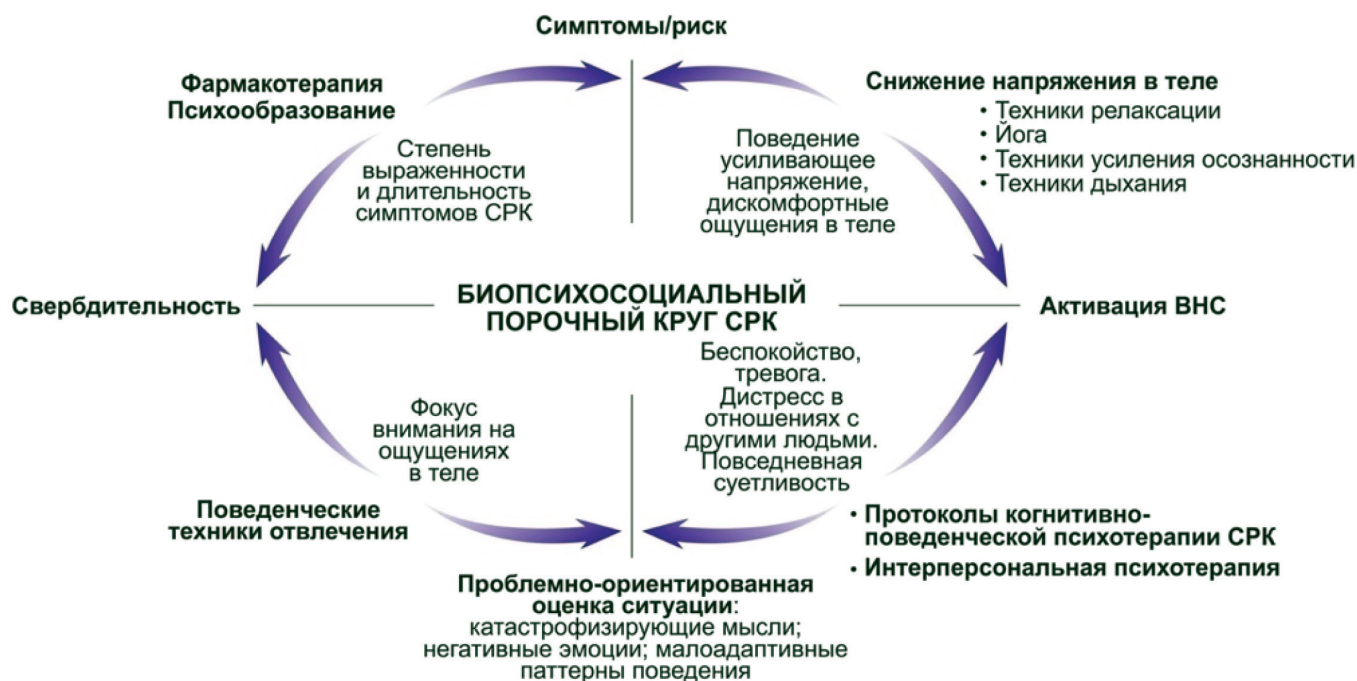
Симптомы/риск

Фармакотерапия
Психообразование

Степень выраженности и длительность симптомов СРК

Снижение напряжения в теле
• Техники релаксации
• Йога
• Техники усиления осознанности
• Техники дыхания

Поведение усиливающее напряжение, дискомфортные ощущения в теле

Свербдительность

БИОПСИХОСОЦИАЛЬНЫЙ ПОРОЧНЫЙ КРУГ СРК

Активация ВНС

Фокус внимания на ощущениях в теле

Беспокойство, тревога. Дистресс в отношениях с другими людьми. Повседневная суетливость

Поведенческие техники отвлечения

• Протоколы когнитивно-поведенческой психотерапии СРК
• Интерперсональная психотерапия

Проблемно-ориентированная оценка ситуации: катастрофизирующие мысли; негативные эмоции; малоадаптивные паттерны поведения